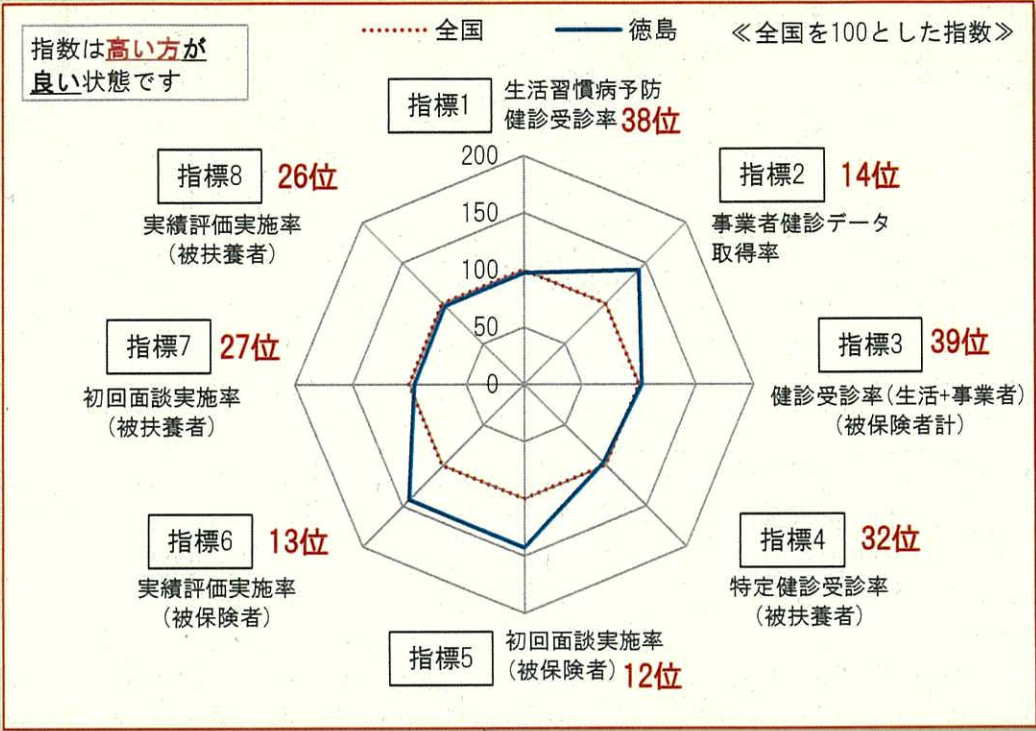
指数は高い方が良い状態です

全国
徳島

≪全国を100とした指数≫

指標1
生活習慣病予防健診受診率 38位

200
150
100
50
0

指標8 26位
実績評価実施率（被扶養者）

指標2 14位
事業者健診データ取得率

指標7 27位
初回面談実施率（被扶養者）

指標3 39位
健診受診率（生活+事業者）（被保険者計）

指標6 13位
実績評価実施率（被保険者）

指標4 32位
特定健診受診率（被扶養者）

指標5
初回面談実施率（被保険者） 12位